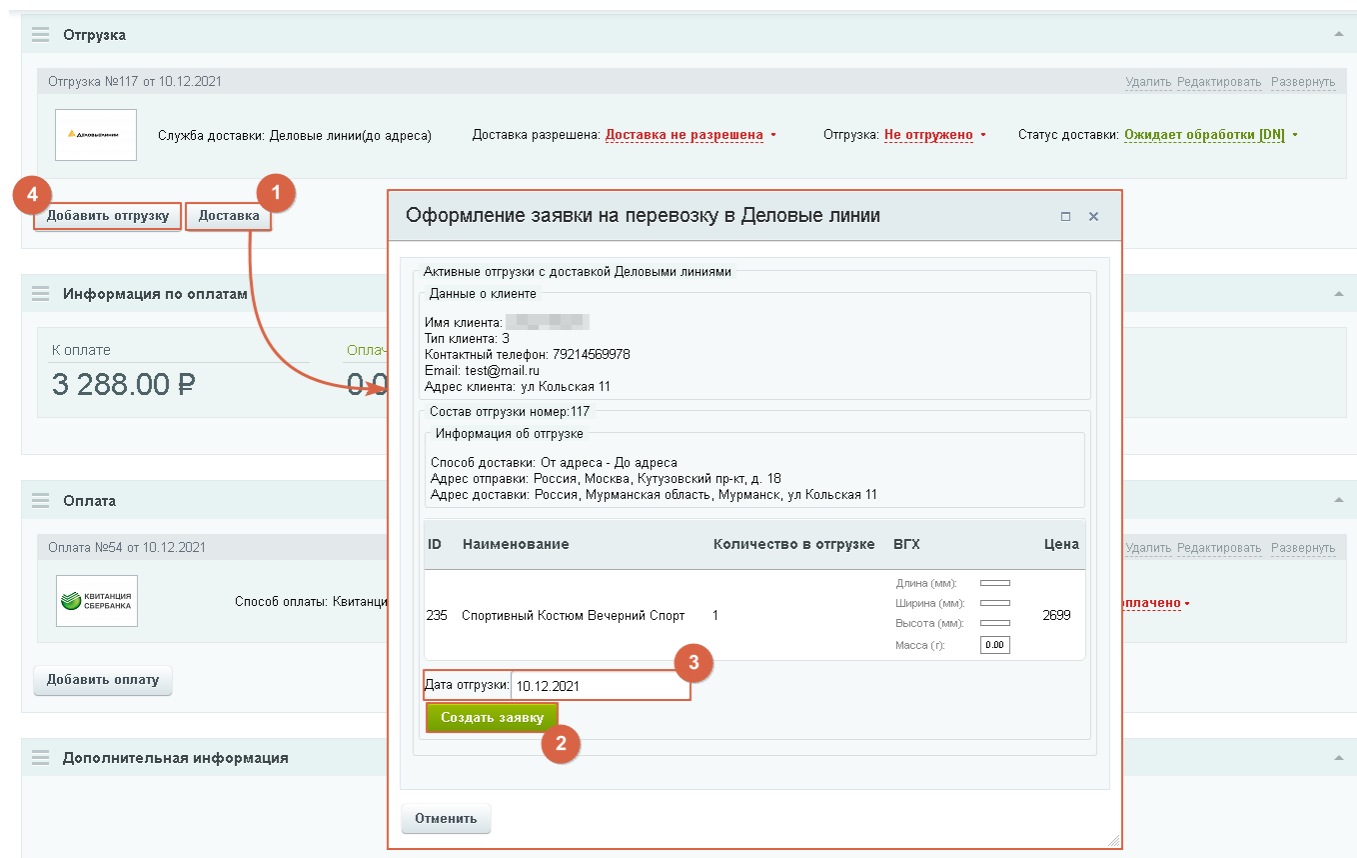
Отгрузка

Отгрузка №117 от 10.12.2021

Удалить Редактировать Развернуть

ДЕЛОВЫЕ ЛИНИИ

Служба доставки: Деловые линии(до адреса)

Доставка разрешена: Доставка не разрешена

Отгрузка: Не отгружено

Статус доставки: Ожидает обработки [DN]

4

Добавить отгрузку

Доставка

1

Информация по оплатам

К оплате

3 288.00 ₽

Оплач

0.0

Оплата

Оплата №54 от 10.12.2021

Удалить Редактировать Развернуть

КВИТАНЦИЯ СБЕРБАНКА

Способ оплаты: Квитанци

оплачено

Добавить оплату

Дополнительная информация

Оформление заявки на перевозку в Деловые линии

Активные отгрузки с доставкой Деловыми линиями

Данные о клиенте

Имя клиента: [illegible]
Тип клиента: 3
Контактный телефон: 79214569978
Email: test@mail.ru
Адрес клиента: ул Кольская 11

Состав отгрузки номер:117

Информация об отгрузке

Способ доставки: От адреса - До адреса
Адрес отправки: Россия, Москва, Кутузовский пр-кт, д. 18
Адрес доставки: Россия, Мурманская область, Мурманск, ул Кольская 11

| ID | Наименование | Количество в отгрузке | ВГХ | Цена |
|---|---|---|---|---|
| 235 | Спортивный Костюм Вечерний Спорт | 1 | Длина (мм): Ширина (мм): Высота (мм): Масса (г): 0.00 | 2699 |

3

Дата отгрузки: 10.12.2021

Создать заявку

2

Отменить